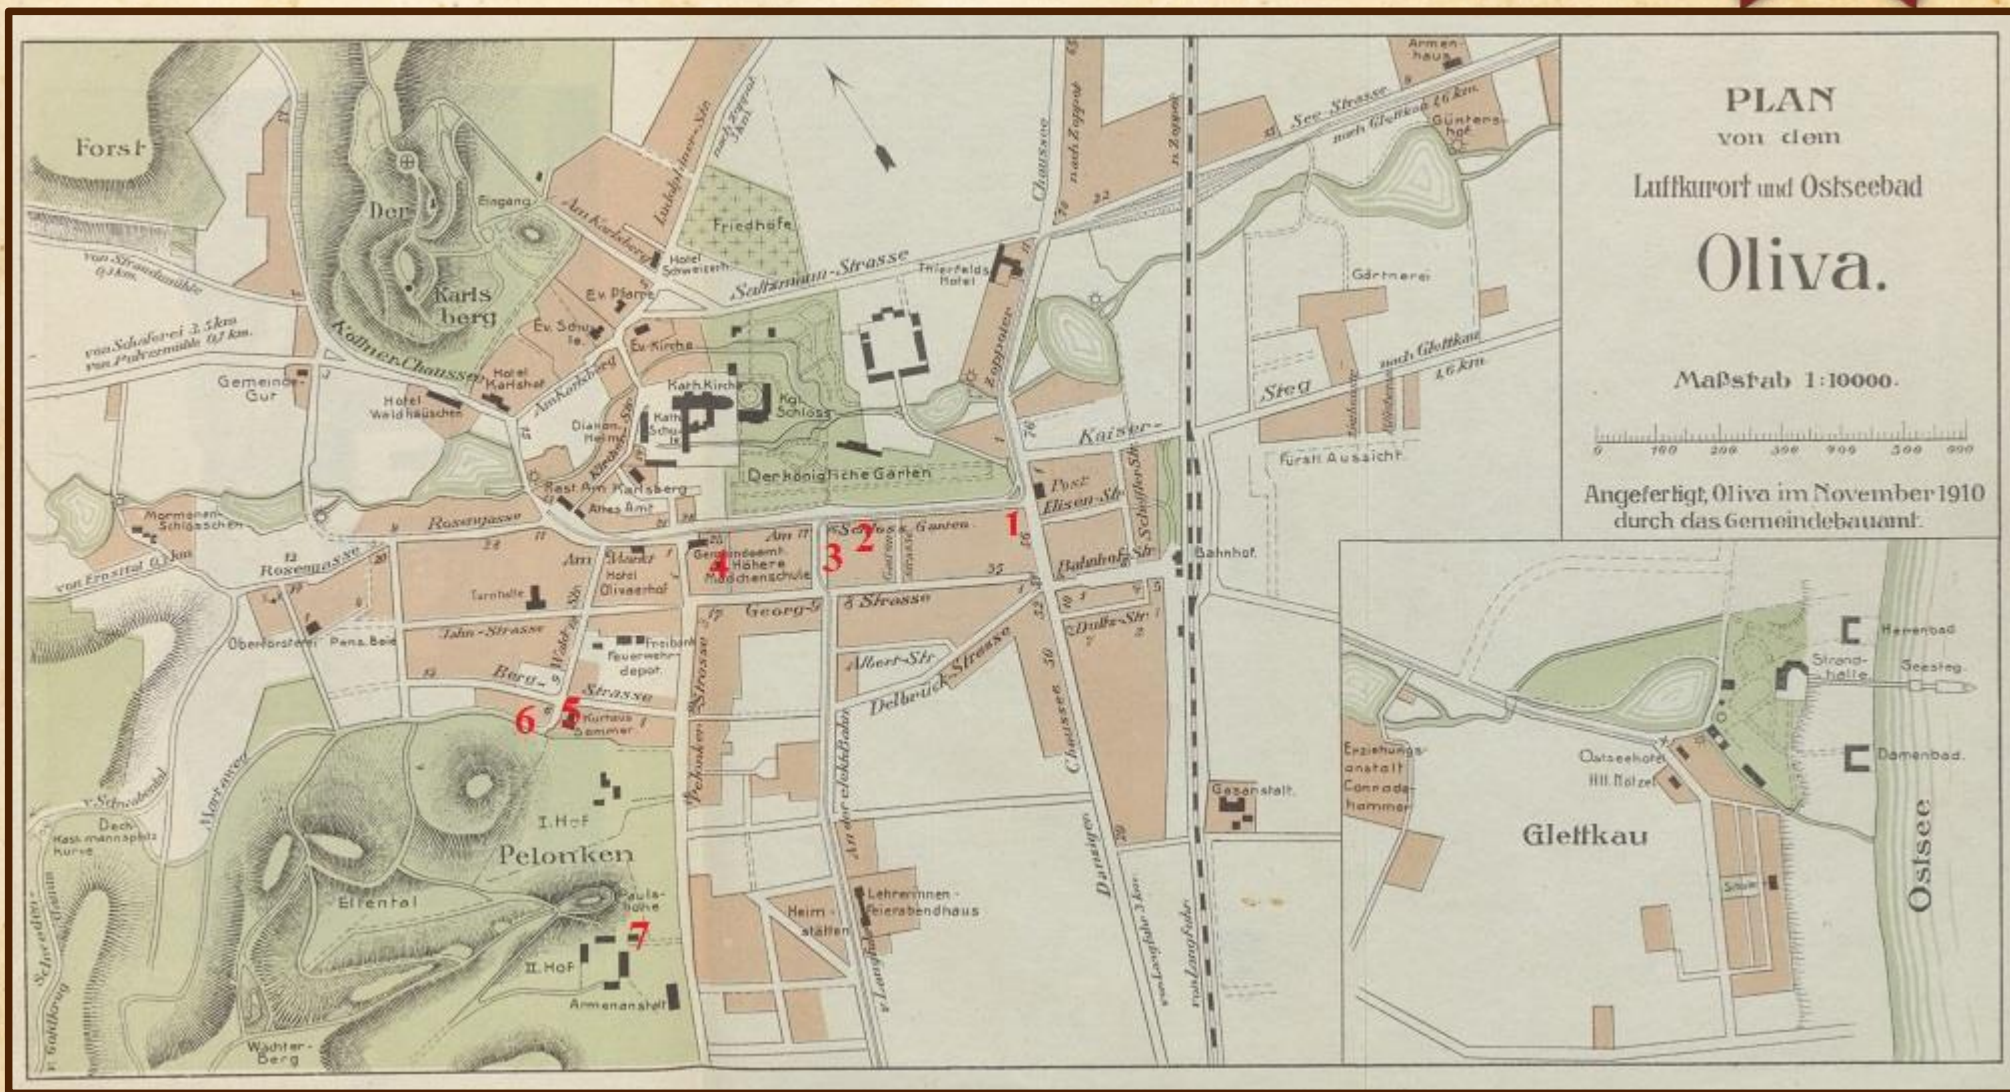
PLAN
von dem
Luftkurort und Ostseebad
Oliva.

Maßstab 1:10000.

0 100 200 300 400 500 600

Angefertigt, Oliva im November 1910
durch das Gemeindebauamt.

Forst
Der Karlsberg
Eingang
Am Karlsberg
Ludolphiner-Str.
nach Zoppot 5 km
Friedhöfe
Hotel Schweizerh.
Ev. Pfarre
Ev. Schule
Ev. Kirche
Saltzmann-Strasse
Thierfelds Hotel
Chaussee
nach Zoppot
n. Zoppot
See-Strasse
nach Glettkau 1,6 km
Armenhaus
Güntershof
Gärtnerei
nach Glettkau 1,6 km
Steg
Kaiser-
Fürst. Aussicht
von Strandmühle 0,1 km
von Schäferei 3,5 km
von Pulvermühle 0,7 km
Kölliner Chaussee
Hotel Karlshof
Am Karlsberg
Gemeinde-Gut
Hotel Waldhäuschen
Kath. Kirche
Kgl. Schloss
Kath. Schule
Diakon.-Heim
Kirchen-Str.
Der königliche Garten
Zoppoter
Post
Elisen-Str.
Schäffer-Str.
Bahnhof
Bahnhof-Str.
Rest. Am Karlsberg
Altes Amt
Mormonen-Schlösschen
Rosengasse
Rosengasse
von Ernstal 0,3 km
Am Markt
Gemeindeamt
Höhere Mädchenschule
Am Schloss Garten
Hotel Olivaerhof
Turnhalle
Georg-Strasse
Dultz-Str.
Oberförsterei
Pens. Beie
Jahn-Strasse
Waldstr.
Freibank
Feuerwehr-depot
Berg-Strasse
Albert-Str.
Delbrück-Strasse
Kurhaus Dammer
Pelonker Strasse
Am der Schlossbahn
Chaussee
Danziger
nach Langfuhr 3 km
von Langfuhr
Gasanstalt
v. Schwabental
Marienstr.
Dach Kassmannspitz Kurve
I. Hof
Pelonken
Elfental
Paulshöhe
II. Hof
Armenanstalt
Wächter-Berg
Schwedendamm
v. Goldkrug
Heimstätten
Lehrerinnen-Feierabendhaus
v. Langfuhr
Erziehungsanstalt Conradshammer
Ostseehotel Hll. Nötzel
Glettkau
Schule
Strandhalle
Herrenbad
Seesteg
Damenbad
Ostsee
1
2
3
4
5
6
7